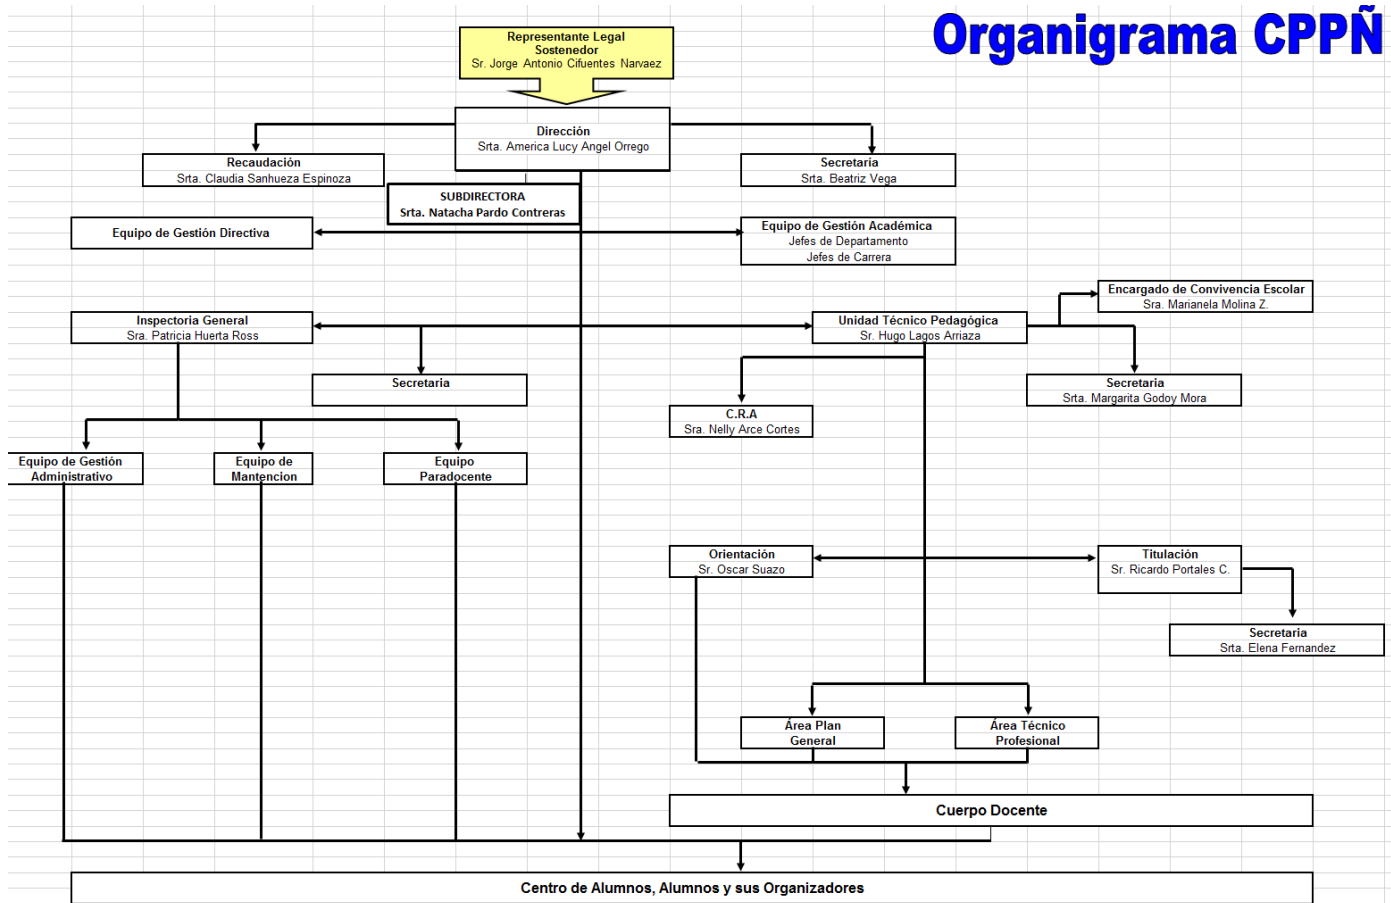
Organigrama CPPÑ

Representante Legal
Sostenedor
Sr. Jorge Antonio Cifuentes Narvaez

Dirección
Srta. America Lucy Angel Orrego

Recaudación
Srta. Claudia Sanhueza Espinoza

Secretaria
Srta. Beatriz Vega

SUBDIRECTORA
Srta. Natacha Pardo Contreras

Equipo de Gestión Directiva

Equipo de Gestión Académica
Jefes de Departamento
Jefes de Carrera

Encargado de Convivencia Escolar
Sra. Marianela Molina Z.

Inspectoria General
Sra. Patricia Huerta Ross

Unidad Técnico Pedagógica
Sr. Hugo Lagos Arriaza

Secretaria

Secretaria
Srta. Margarita Godoy Mora

C.R.A
Sra. Nelly Arce Cortes

Equipo de Gestión Administrativo

Equipo de Mantencion

Equipo Paradocente

Orientación
Sr. Oscar Suazo

Titulación
Sr. Ricardo Portales C.

Secretaria
Srta. Elena Fernandez

Área Plan General

Área Técnico Profesional

Cuerpo Docente

Centro de Alumnos, Alumnos y sus Organizadores